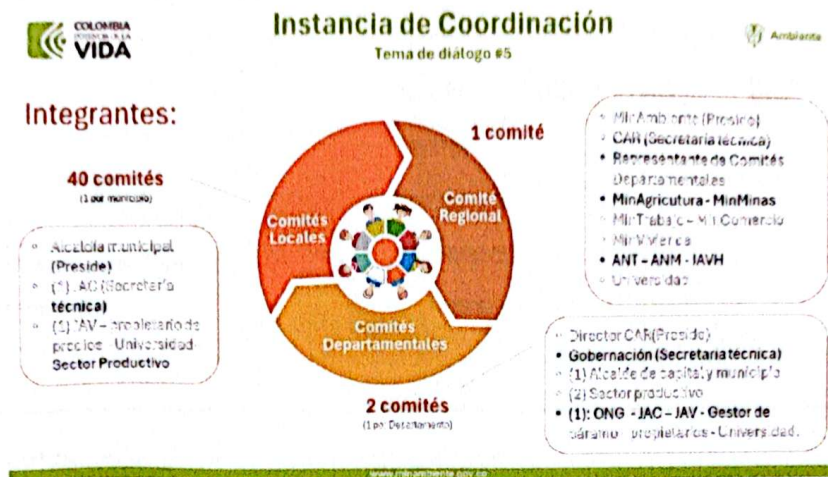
COLOMBIA POTENCIA DE LA VIDA

Instancia de Coordinación
Tema de diálogo #5

Ambiente

Integrantes:

40 comités
(1 por municipio)

- Alcaldía municipal (Preside)
- (1) JAC (Secretario técnica)
- (1) JAV – propietario de predios – Universidad Sector Productivo

1 comité

Comités Locales

Comité Regional

Comités Departamentales

- MinAmbiente (Preside)
- CAR (Secretaría técnica)
- Representante de Comités Departamentales
- MinAgricultura - MinMinas
- MinTrabajo – MinComercio
- MinVivienda
- ANT – ANM - IAVH
- Universidad

2 comités
(1 por Departamento)

- Director CAR (Preside)
- Gobernación (Secretaría técnica)
- (1) Alcalde de capital y municipio
- (2) Sector productivo
- (1): ONG - JAC - JAV - Gestor de páramo – propietarios - Universidad.

www.minambiente.gov.co